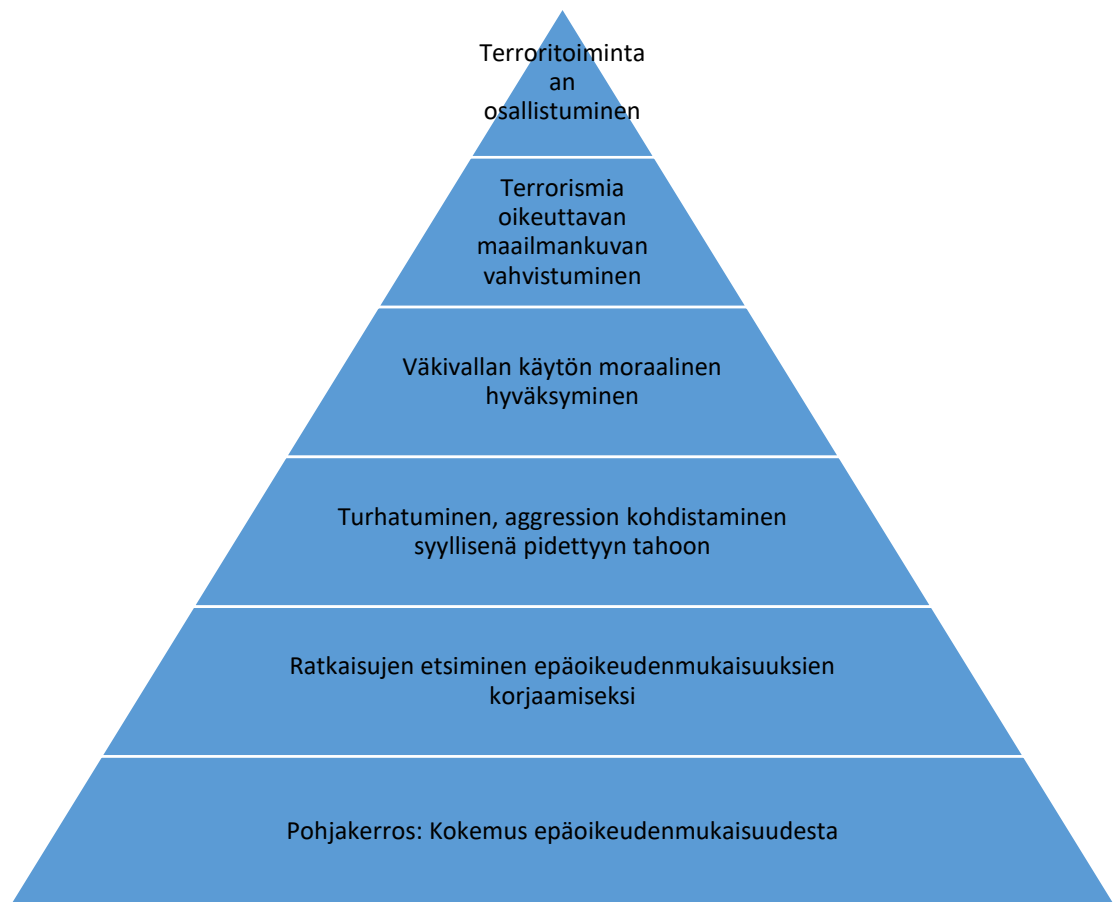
Terroritoimintaan osallistuminen

Terrorismia oikeuttavan maailmankuvan vahvistuminen

Väkivallan käytön moraalinen hyväksyminen

Turhatuminen, aggression kohdistaminen syyllisenä pidettyyn tahoon

Ratkaisujen etsiminen epäoikeudenmukaisuuksien korjaamiseksi

Pohjakerros: Kokemus epäoikeudenmukaisuudesta